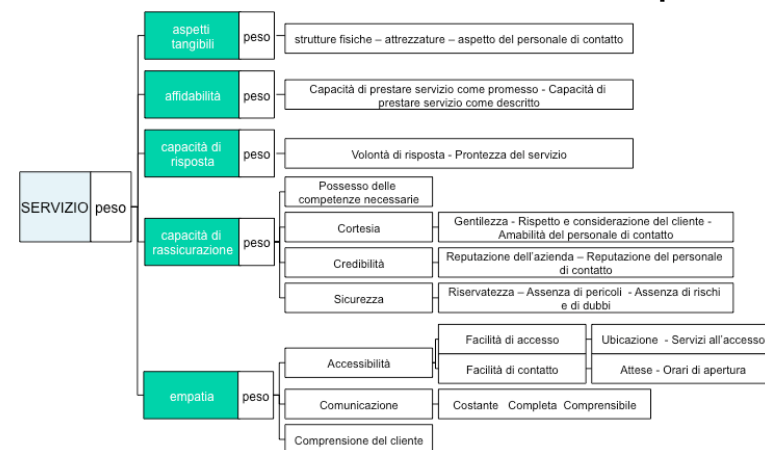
SERVIZIO peso

aspetti tangibili peso
strutture fisiche – attrezzature – aspetto del personale di contatto

affidabilità peso
Capacità di prestare servizio come promesso - Capacità di prestare servizio come descritto

capacità di risposta peso
Volontà di risposta - Prontezza del servizio

capacità di rassicurazione peso
Possesso delle competenze necessarie
Cortesia
Gentilezza - Rispetto e considerazione del cliente - Amabilità del personale di contatto
Credibilità
Reputazione dell'azienda – Reputazione del personale di contatto
Sicurezza
Riservatezza – Assenza di pericoli - Assenza di rischi e di dubbi

empatia peso
Accessibilità
Facilità di accesso
Ubicazione - Servizi all'accesso
Facilità di contatto
Attese - Orari di apertura
Comunicazione
Costante Completa Comprensibile
Comprensione del cliente